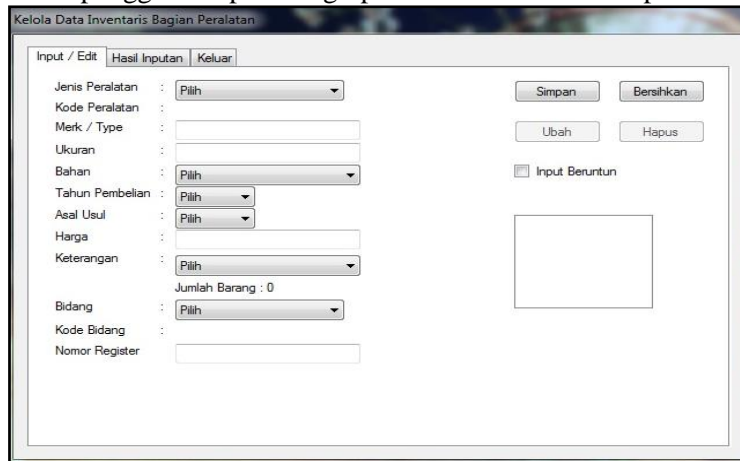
Kelola Data Inventaris Bagian Peralatan

Input / Edit | Hasil Inputan | Keluar

Jenis Peralatan : Pilih
Kode Peralatan :
Merk / Type :
Ukuran :
Bahan : Pilih
Tahun Pembelian : Pilih
Asal Usul : Pilih
Harga :
Keterangan : Pilih
Jumlah Barang : 0
Bidang : Pilih
Kode Bidang :
Nomor Register

Simpan
Bersihkan
Ubah
Hapus
Input Beruntun